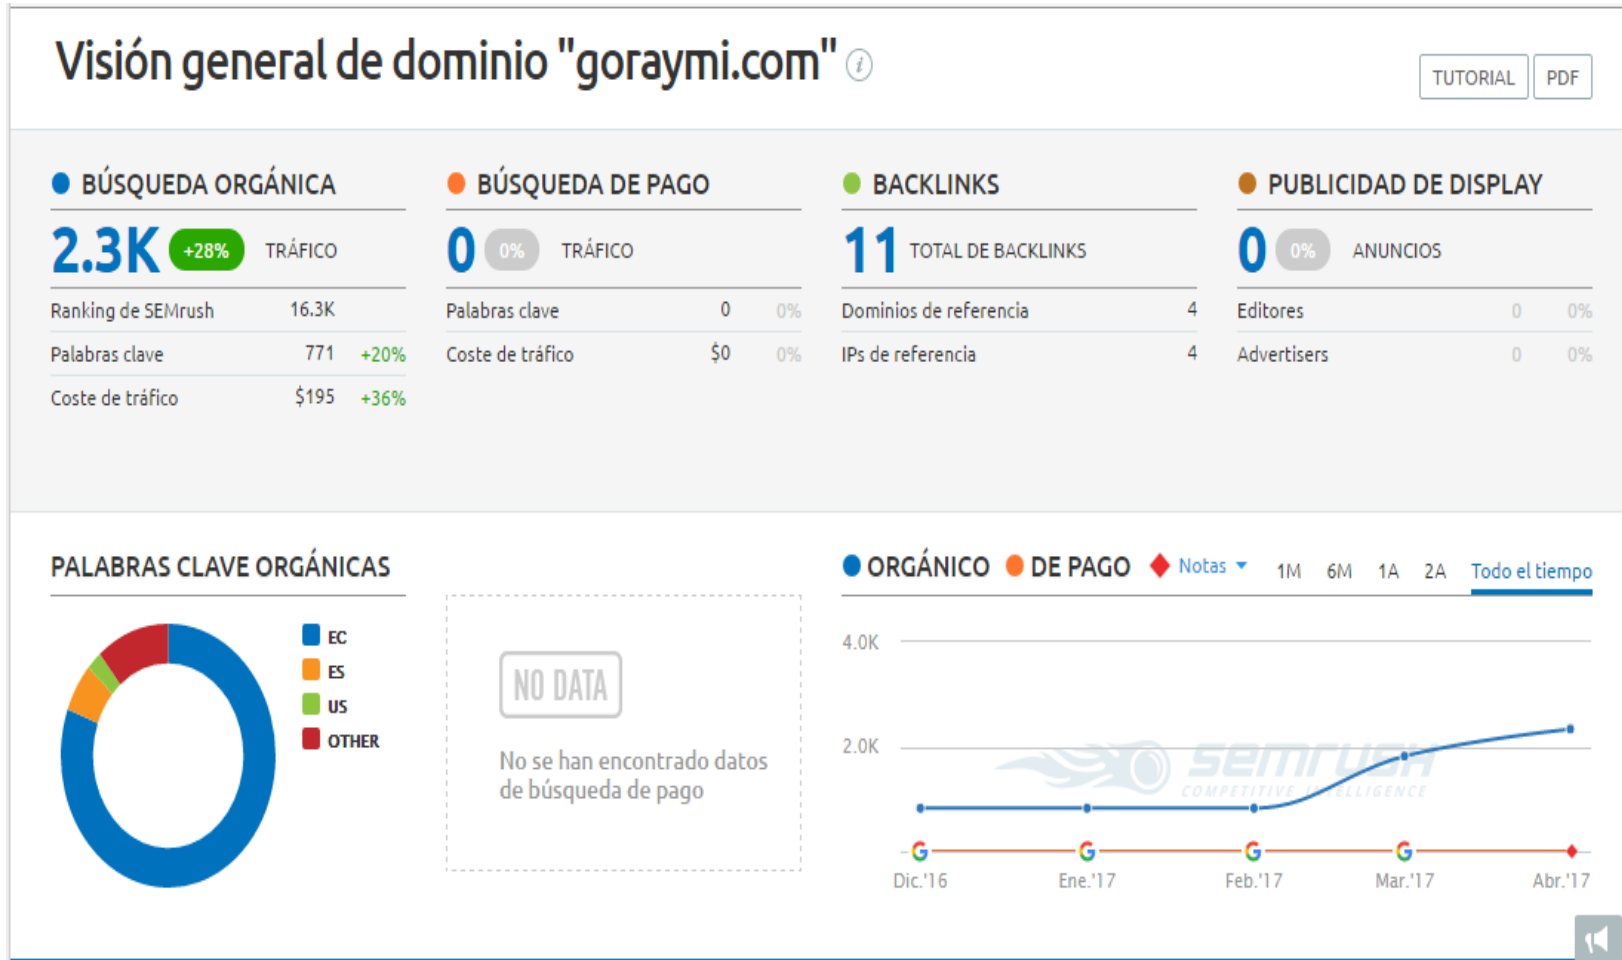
Visión general de dominio "goraymi.com"

TUTORIAL PDF

BÚSQUEDA ORGÁNICA

2.3K +28% TRÁFICO

| | | |
|---|---|---|
| Ranking de SEMrush | 16.3K | |
| Palabras clave | 771 | +20% |
| Coste de tráfico | $195 | +36% |

BÚSQUEDA DE PAGO

0 0% TRÁFICO

| | | |
|---|---|---|
| Palabras clave | 0 | 0% |
| Coste de tráfico | $0 | 0% |

BACKLINKS

11 TOTAL DE BACKLINKS

| | |
|---|---|
| Dominios de referencia | 4 |
| IPs de referencia | 4 |

PUBLICIDAD DE DISPLAY

0 0% ANUNCIOS

| | | |
|---|---|---|
| Editores | 0 | 0% |
| Advertisers | 0 | 0% |

PALABRAS CLAVE ORGÁNICAS

EC
ES
US
OTHER

NO DATA

No se han encontrado datos de búsqueda de pago

ORGÁNICO DE PAGO Notas 1M 6M 1A 2A Todo el tiempo

4.0K
2.0K

SEMRUSH COMPETITIVE INTELLIGENCE

Dic.'16 Ene.'17 Feb.'17 Mar.'17 Abr.'17